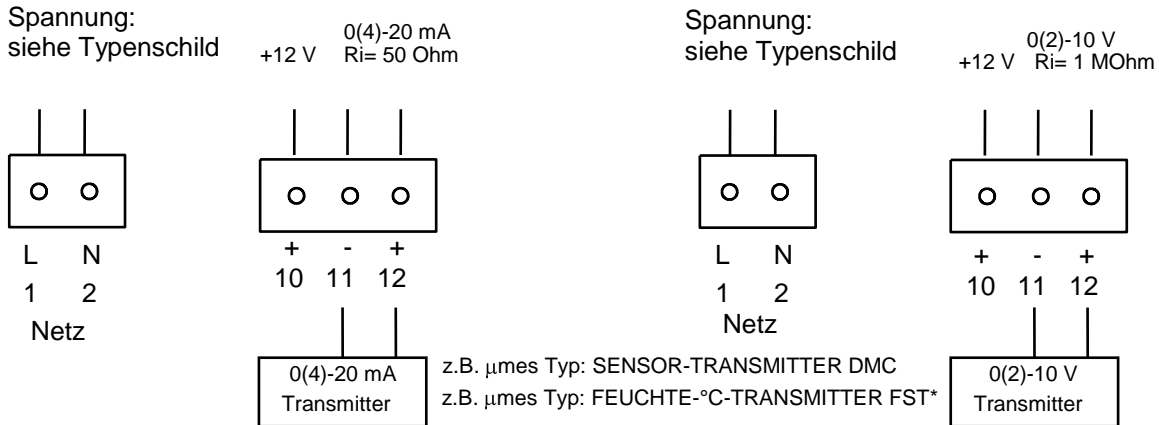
Spannung:
siehe Typenschild

+12 V

0(4)-20 mA
Ri= 50 Ohm

L N
1 2
Netz

+ - +
10 11 12

0(4)-20 mA
Transmitter

Spannung:
siehe Typenschild

+12 V

0(2)-10 V
Ri= 1 MOhm

L N
1 2
Netz

+ - +
10 11 12

0(2)-10 V
Transmitter

z.B. μmes Typ: SENSOR-TRANSMITTER DMC
z.B. μmes Typ: FEUCHTE-°C-TRANSMITTER FST*